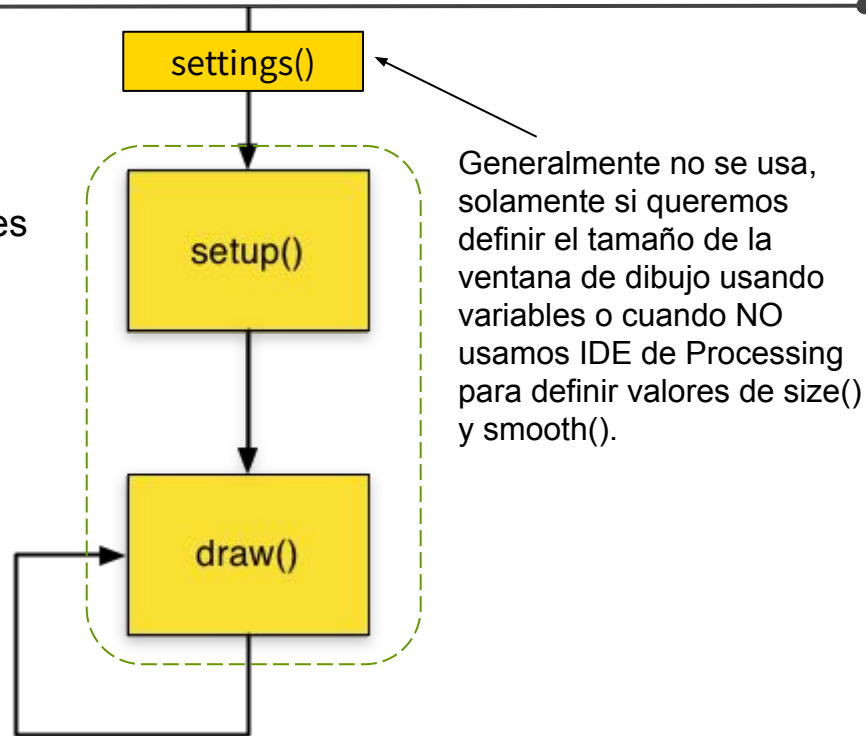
settings()

es

setup()

draw()

Generalmente no se usa, solamente si queremos definir el tamaño de la ventana de dibujo usando variables o cuando NO usamos IDE de Processing para definir valores de size() y smooth().